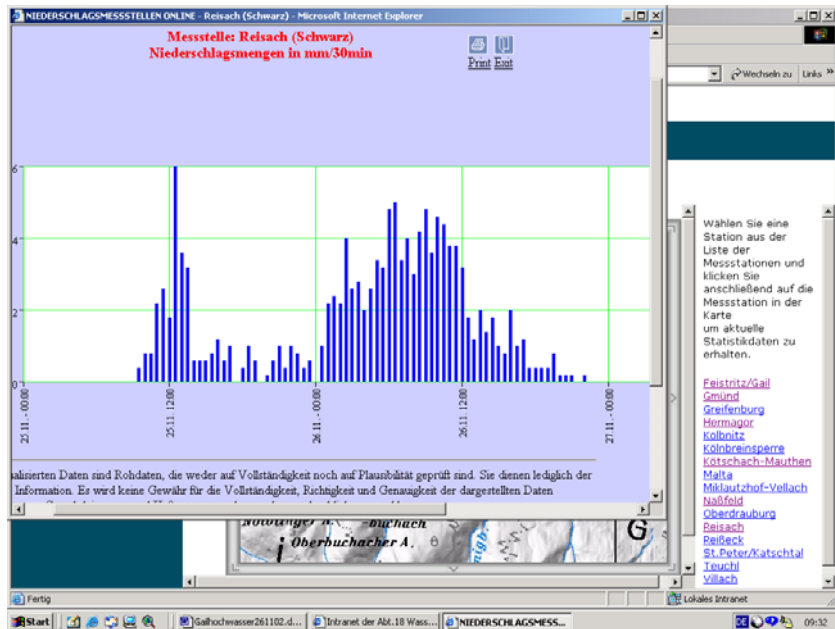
NIEDERSCHLAGSMESSSTELLEN ONLINE - Reisach (Schwarz) - Microsoft Internet Explorer

Messstelle: Reisach (Schwarz)
Niederschlagsmengen in mm/30min

Print Exit

6
4
2
0

25.11. - 00:00
25.11. 12:00
26.11. - 00:00
26.11. 12:00
27.11. - 00:00

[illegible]alisierten Daten sind Rohdaten, die weder auf Vollständigkeit noch auf Plausibilität geprüft sind. Sie dienen lediglich der Information. Es wird keine Gewähr für die Vollständigkeit, Richtigkeit und Genauigkeit der dargestellten Daten

Wechseln zu Links

Wählen Sie eine Station aus der Liste der Messstationen und klicken Sie anschließend auf die Messstation in der Karte um aktuelle Statistikdaten zu erhalten.

Feistritz/Gail
Gmünd
Greifenburg
Hermagor
Kolbnitz
Kölnbreinsperre
Kötschach-Mauthen
Malta
Miklautzhof-Vellach
Naßfeld
Oberdrauburg
Reisach
Reißeck
St.Peter/Katschtal
Teuchl
Villach

-buchach
Oberbuchacher A.

Fertig
Lokales Intranet
Start
Gailhochwasser261102.d...
Intranet der Abt.18 Wass...
NIEDERSCHLAGSMESS...
09:32